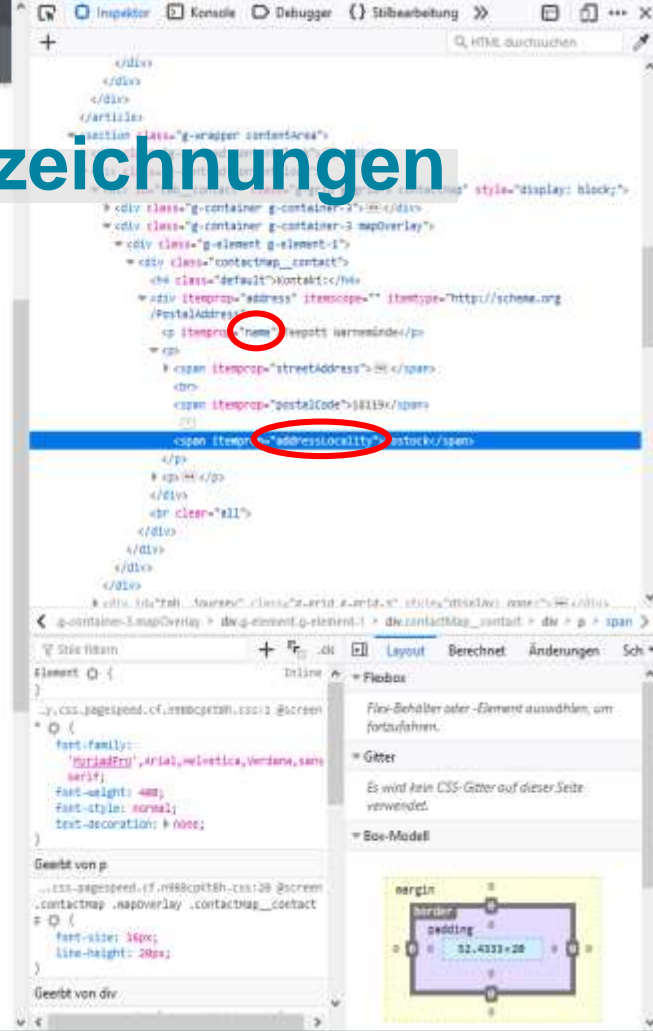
Inspektor Konsole Debugger {} Stilbearbeitung »

+ HTML durchsuchen

</div>
</div>
</div>
</article>
<section class="g-wrapper contentArea">

zeichnungen

style="display: block;">
<div class="g-container g-container-3"> </div>
<div class="g-container g-container-3 mapOverlay">
<div class="g-element g-element-1">
<div class="contactmap__contact">
<h4 class="default">Kontakt</h4>
<div itemprop="address" itemscope="" itemtype="http://schema.org/PostalAddress">
<p itemprop="name">Seepott Warnemünde</p>
<p>
<span itemprop="streetAddress"> </span>
<br>
<span itemprop="postalCode">18119</span>
<span itemprop="addressLocality">Rostock</span>
</p>
<p> </p>
</div>
<br clear="all">
</div>
</div>
</div>
</div>
<div id="tab__journey" class="g-grid g-grid-3" style="display: none;"> </div>

g-container-3.mapOverlay > div.g-element.g-element-1 > div.contactMap__contact > div > p > span

Stile filtern + .cls Layout Berechnet Änderungen Sch

Element { Inline
}
...y.css.pagespeed.cf.nmmcpt8h.css:1 @screen
* {
font-family: 'MyriadPro',Arial,Helvetica,Verdana,sans-serif;
font-weight: 400;
font-style: normal;
text-decoration: none;
}

Geerbt von p
...css.pagespeed.cf.n988cpt8h.css:28 @screen
.contactmap .mapoverlay .contactMap__contact p {
font-size: 16px;
line-height: 20px;
}

Geerbt von div

Flexbox
Flex-Behälter oder -Element auswählen, um fortzufahren.

Gitter
Es wird kein CSS-Gitter auf dieser Seite verwendet.

Box-Modell
margin 0
border 0
padding 0
0 0 0 52.4333×20 0 0 0
0
0